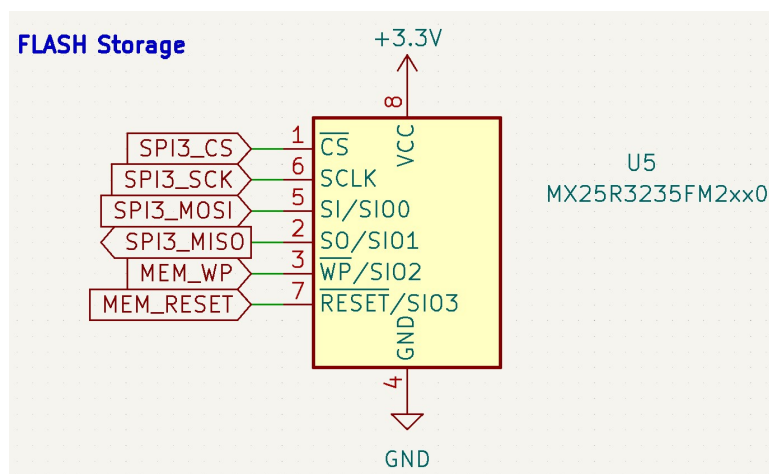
FLASH Storage

+3.3V

8

VCC

SPI3_CS 1 $\overline{CS}$

SPI3_SCK 6 SCLK

SPI3_MOSI 5 SI/SIO0

SPI3_MISO 2 SO/SIO1

MEM_WP 3 $\overline{WP}$/SIO2

MEM_RESET 7 $\overline{RESET}$/SIO3

GND

4

GND

U5

MX25R3235FM2xx0